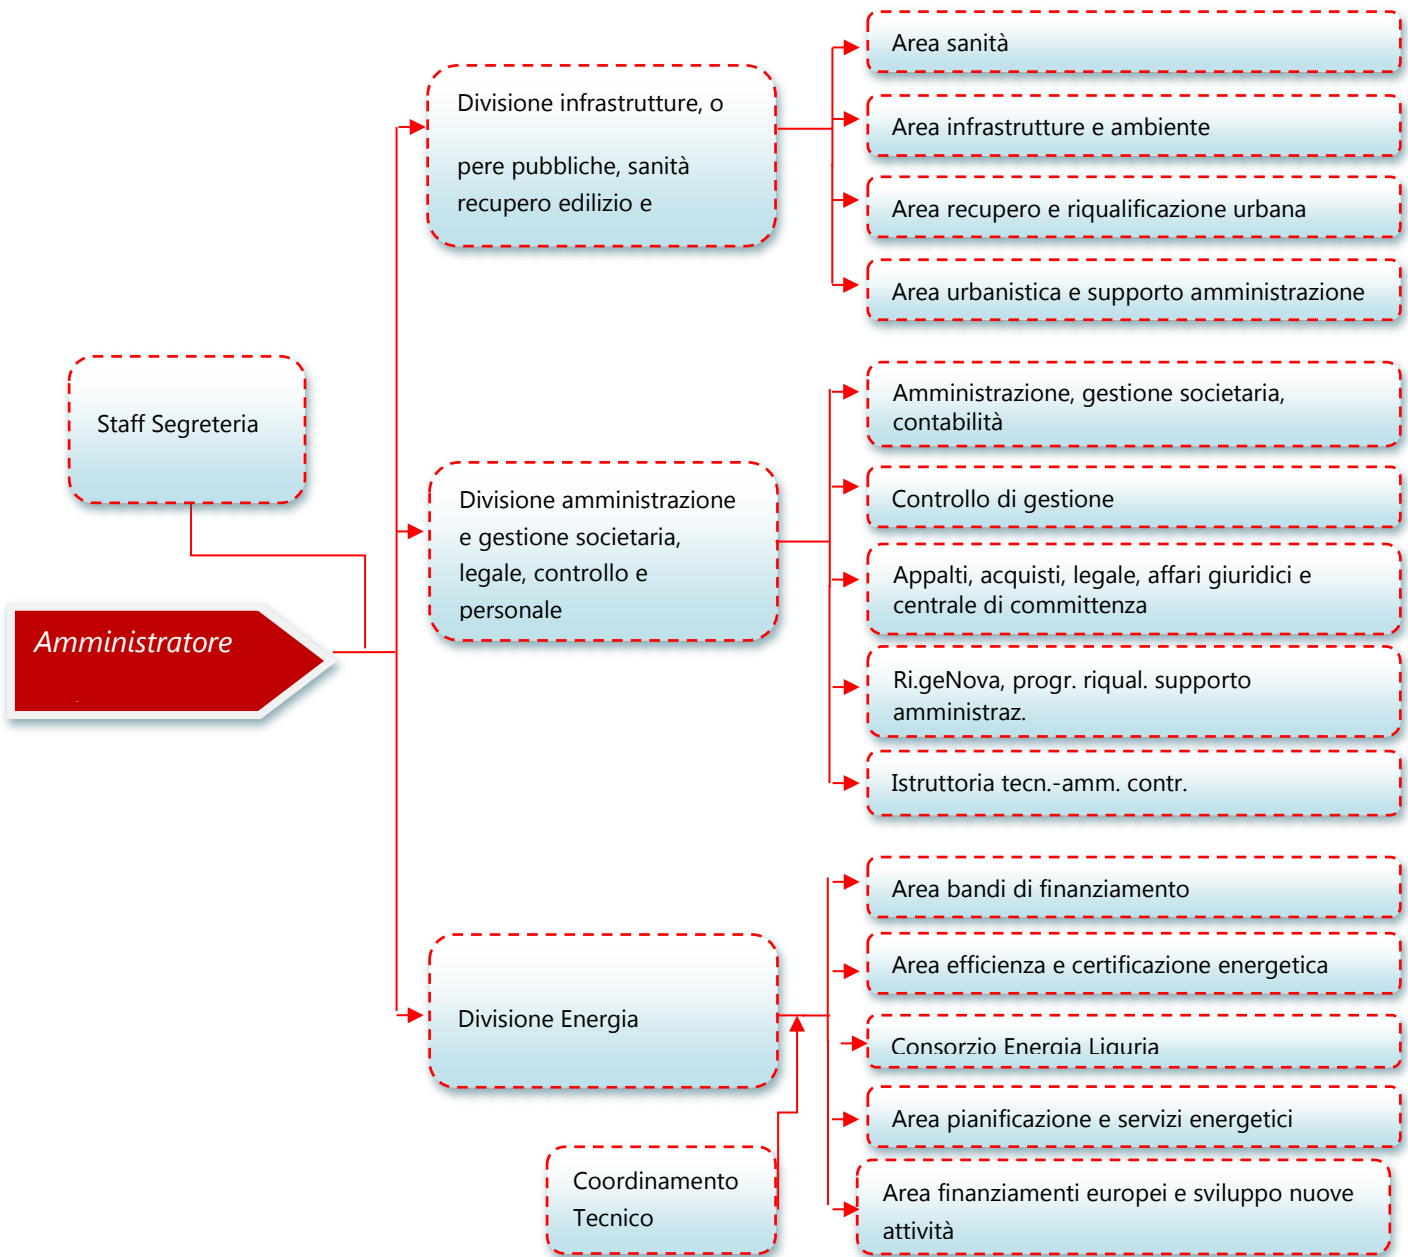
Staff Segreteria

Amministratore

Divisione infrastrutture, o

pere pubbliche, sanità recupero edilizio e

Area sanità

Area infrastrutture e ambiente

Area recupero e riqualificazione urbana

Area urbanistica e supporto amministrazione

Divisione amministrazione e gestione societaria, legale, controllo e personale

Amministrazione, gestione societaria, contabilità

Controllo di gestione

Appalti, acquisti, legale, affari giuridici e centrale di committenza

Ri.geNova, progr. riqual. supporto amministraz.

Istruttoria tecn.-amm. contr.

Divisione Energia

Coordinamento Tecnico

Area bandi di finanziamento

Area efficienza e certificazione energetica

Consorzio Energia Liguria

Area pianificazione e servizi energetici

Area finanziamenti europei e sviluppo nuove attività